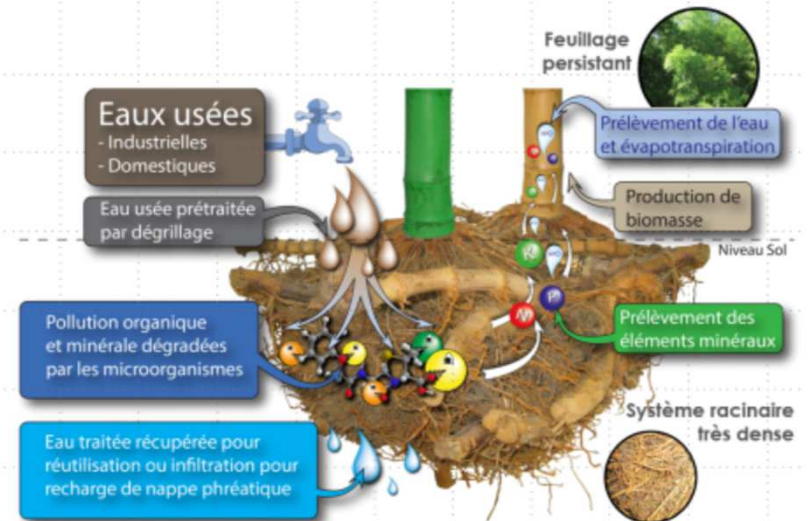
Feuillage persistant

Eaux usées
- Industrielles
- Domestiques

Prélèvement de l'eau et évapotranspiration

Production de biomasse

Eau usée prétraitée par dégrillage

Niveau Sol

Pollution organique et minérale dégradées par les microorganismes

Prélèvement des éléments minéraux

Système racinaire très dense

Eau traitée récupérée pour réutilisation ou infiltration pour recharge de nappe phréatique